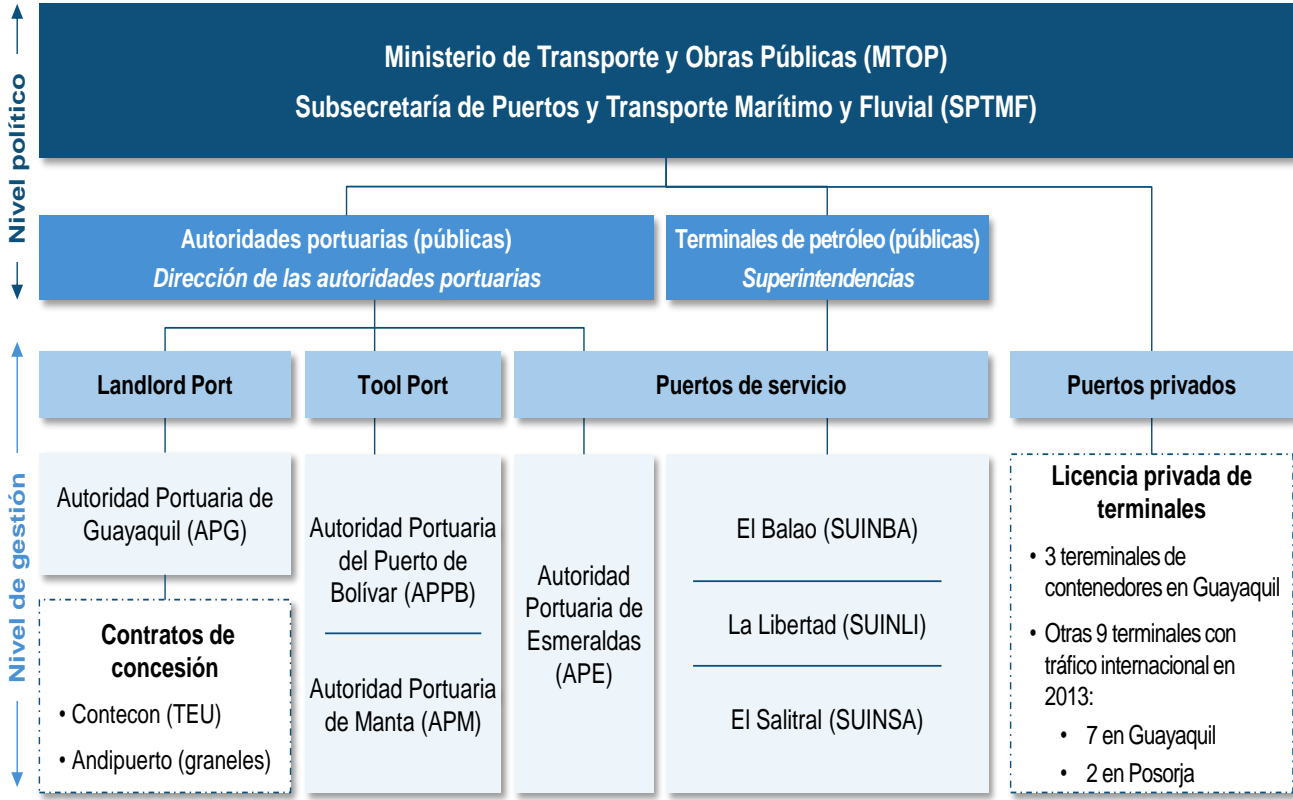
Nivel político

Ministerio de Transporte y Obras Públicas (MTOP)
Subsecretaría de Puertos y Transporte Marítimo y Fluvial (SPTMF)

Autoridades portuarias (públicas)
Dirección de las autoridades portuarias

Terminales de petróleo (públicas)
Superintendencias

Nivel de gestión

Landlord Port

Tool Port

Puertos de servicio

Puertos privados

Autoridad Portuaria de Guayaquil (APG)

Contratos de concesión
• Contecon (TEU)
• Andipuerto (graneles)

Autoridad Portuaria del Puerto de Bolívar (APPB)

Autoridad Portuaria de Manta (APM)

Autoridad Portuaria de Esmeraldas (APE)

El Balao (SUINBA)

La Libertad (SUINLI)

El Salitral (SUINSA)

Licencia privada de terminales
• 3 tereminales de contenedores en Guayaquil
• Otras 9 terminales con tráfico internacional en 2013:
• 7 en Guayaquil
• 2 en Posorja